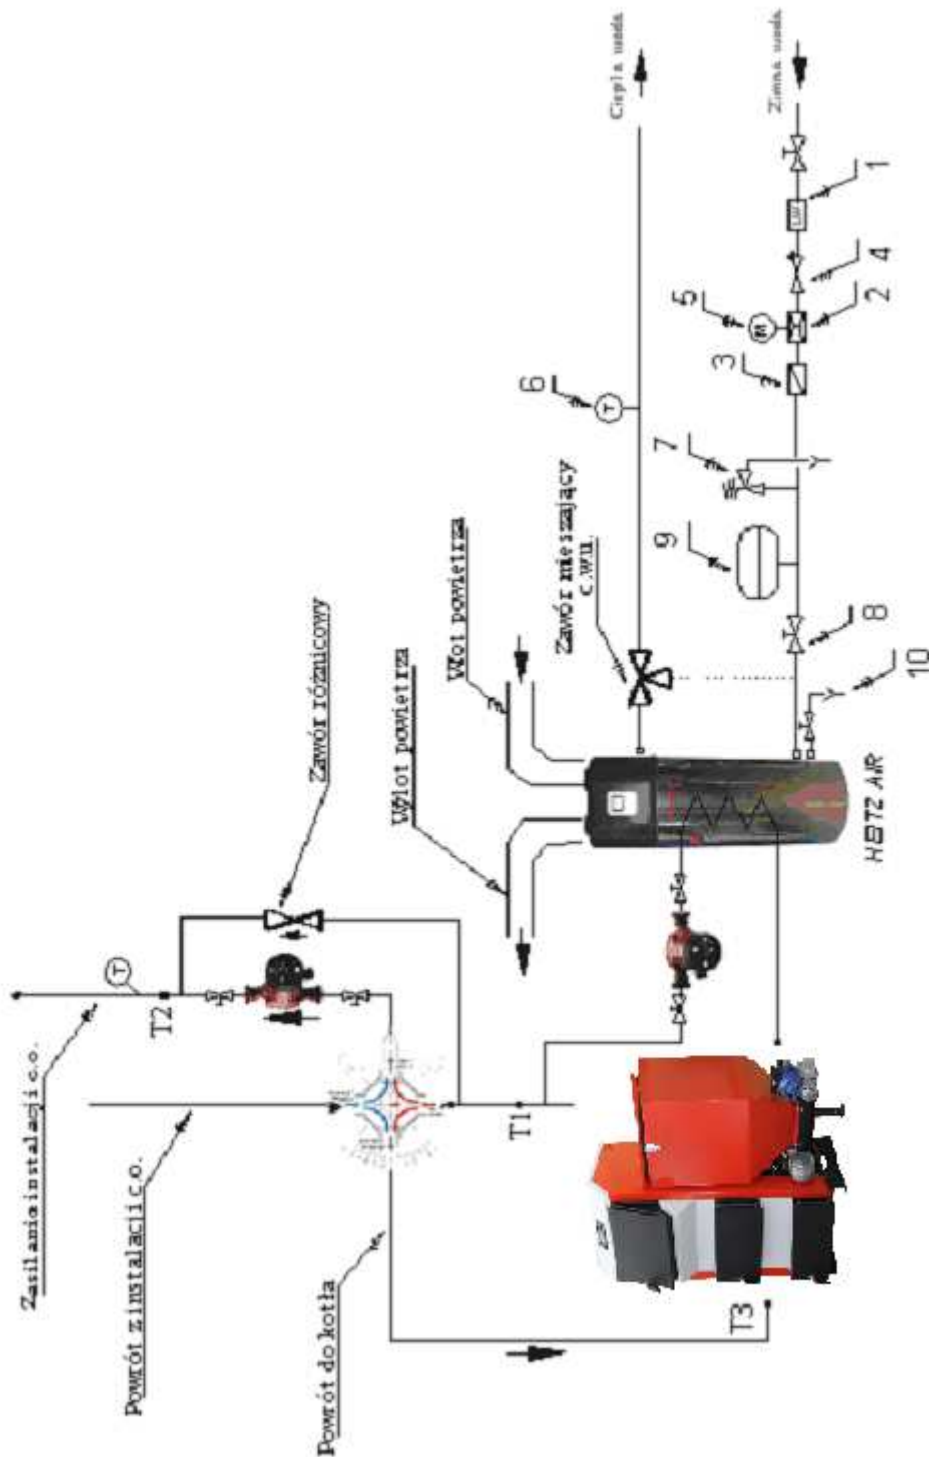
Ciepła woda
Zimna woda
1
4
2
5
3
6
7
9
8
10
Zawór mieszający c.w.u.
Wlot powietrza
Wylot powietrza
Zawór różnicowy
HEITZ AIR
Zasilanie instalacji c.o.
Powrót z instalacji c.o.
Powrót do kotła
T2
T1
T3